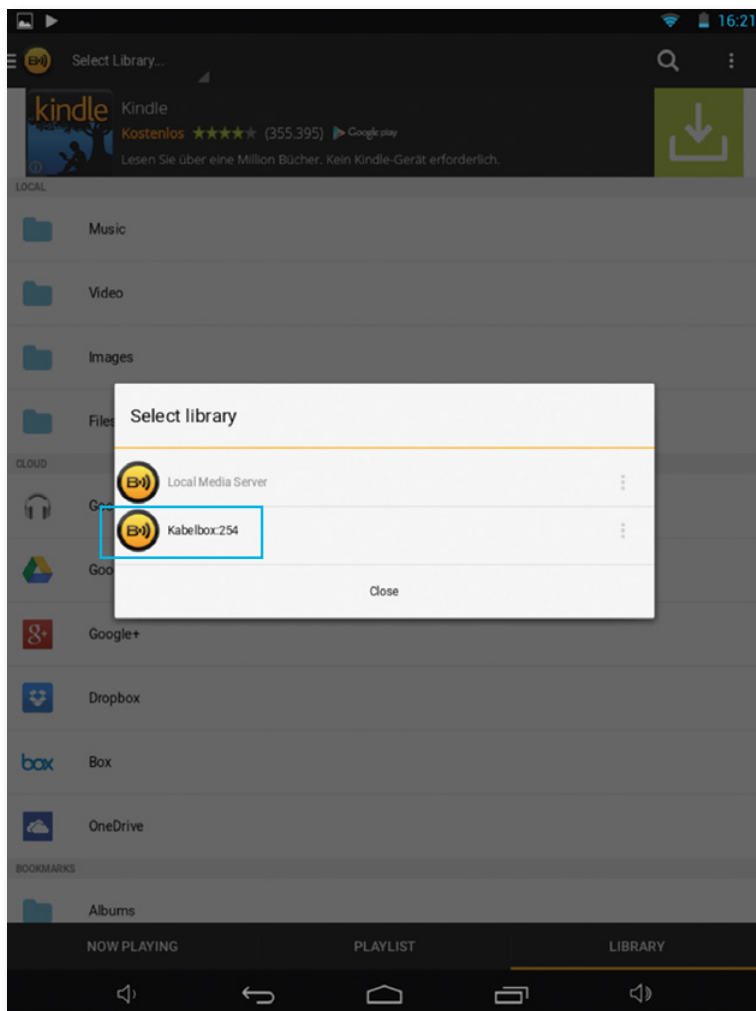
16:21

Select Library...

kindle Kindle
Kostenlos ★★★★★ (355.395) Google play
Lesen Sie über eine Million Bücher. Kein Kindle-Gerät erforderlich.

LOCAL

Music

Video

Images

Files

CLOUD

Goo

Goo

Google+

Dropbox

box Box

OneDrive

BOOKMARKS

Albums

Select library

Local Media Server

Kabelbox:254

Close

NOW PLAYING PLAYLIST LIBRARY